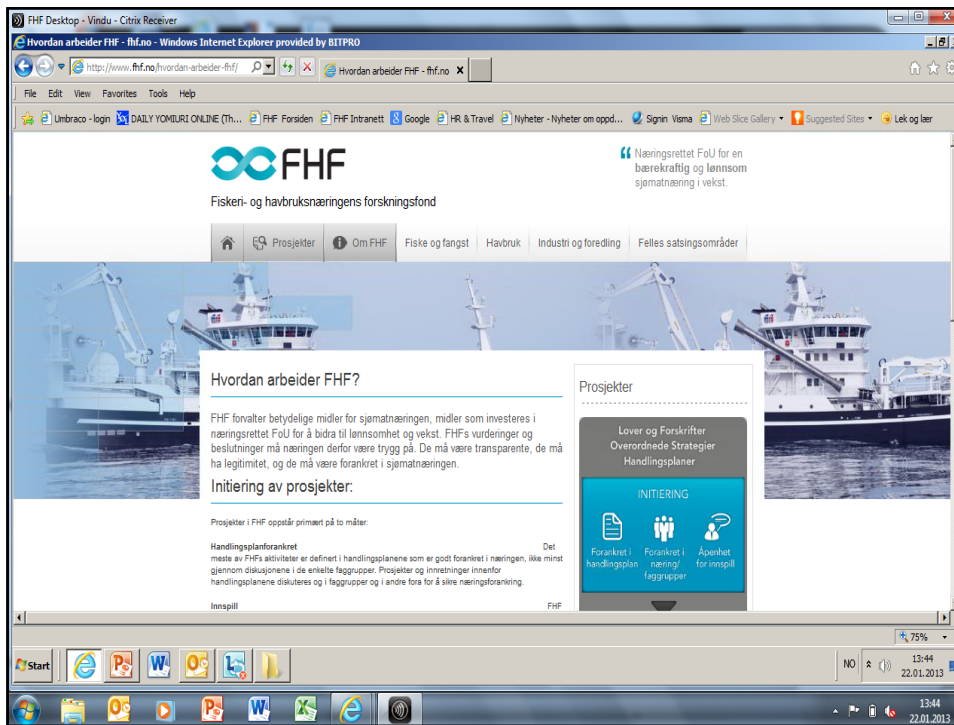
FHF Desktop - Vindu - Citrix Receiver

Hvordan arbeider FHF - fhf.no - Windows Internet Explorer provided by BITPRO

http://www.fhf.no/hvordan-arbeider-fhf/

Hvordan arbeider FHF - fhf.no

File Edit View Favorites Tools Help

Umbraco - login DAILY YOMIURI ONLINE (Th... FHF Forsiden FHF Intranett Google HR & Travel Nyheter - Nyheter om oppd... Signin Visma Web Slice Gallery Suggested Sites Lek og lær

FHF

Fiskeri- og havbruksnæringens forskningsfond

Næringsrettet FoU for en bærekraftig og lønnsom sjømatnæring i vekst.

Prosjekter Om FHF Fiske og fangst Havbruk Industri og foredling Felles satsingsområder

Hvordan arbeider FHF?

FHF forvalter betydelige midler for sjømatnæringen, midler som investeres i næringsrettet FoU for å bidra til lønnsomhet og vekst. FHFs vurderinger og beslutninger må næringen derfor være trygg på. De må være transparente, de må ha legitimitet, og de må være forankret i sjømatnæringen.

Initiering av prosjekter:

Prosjekter i FHF oppstår primært på to måter:

Handlingsplanforankret Det meste av FHFs aktiviteter er definert i handlingsplanene som er godt forankret i næringen, ikke minst gjennom diskusjonene i de enkelte faggrupper. Prosjekter og innretninger innenfor handlingsplanene diskuteres og i faggrupper og i andre fora for å sikre næringsforankring.

Innspill FHF

Prosjekter

Lover og Forskrifter
Overordnede Strategier
Handlingsplaner

INITIERING

Forankret i handlingsplan

Forankret i næring/ faggrupper

Åpenhet for innspill

75%

Start

NO

13:44
22.01.2013

13:44
22.01.2013